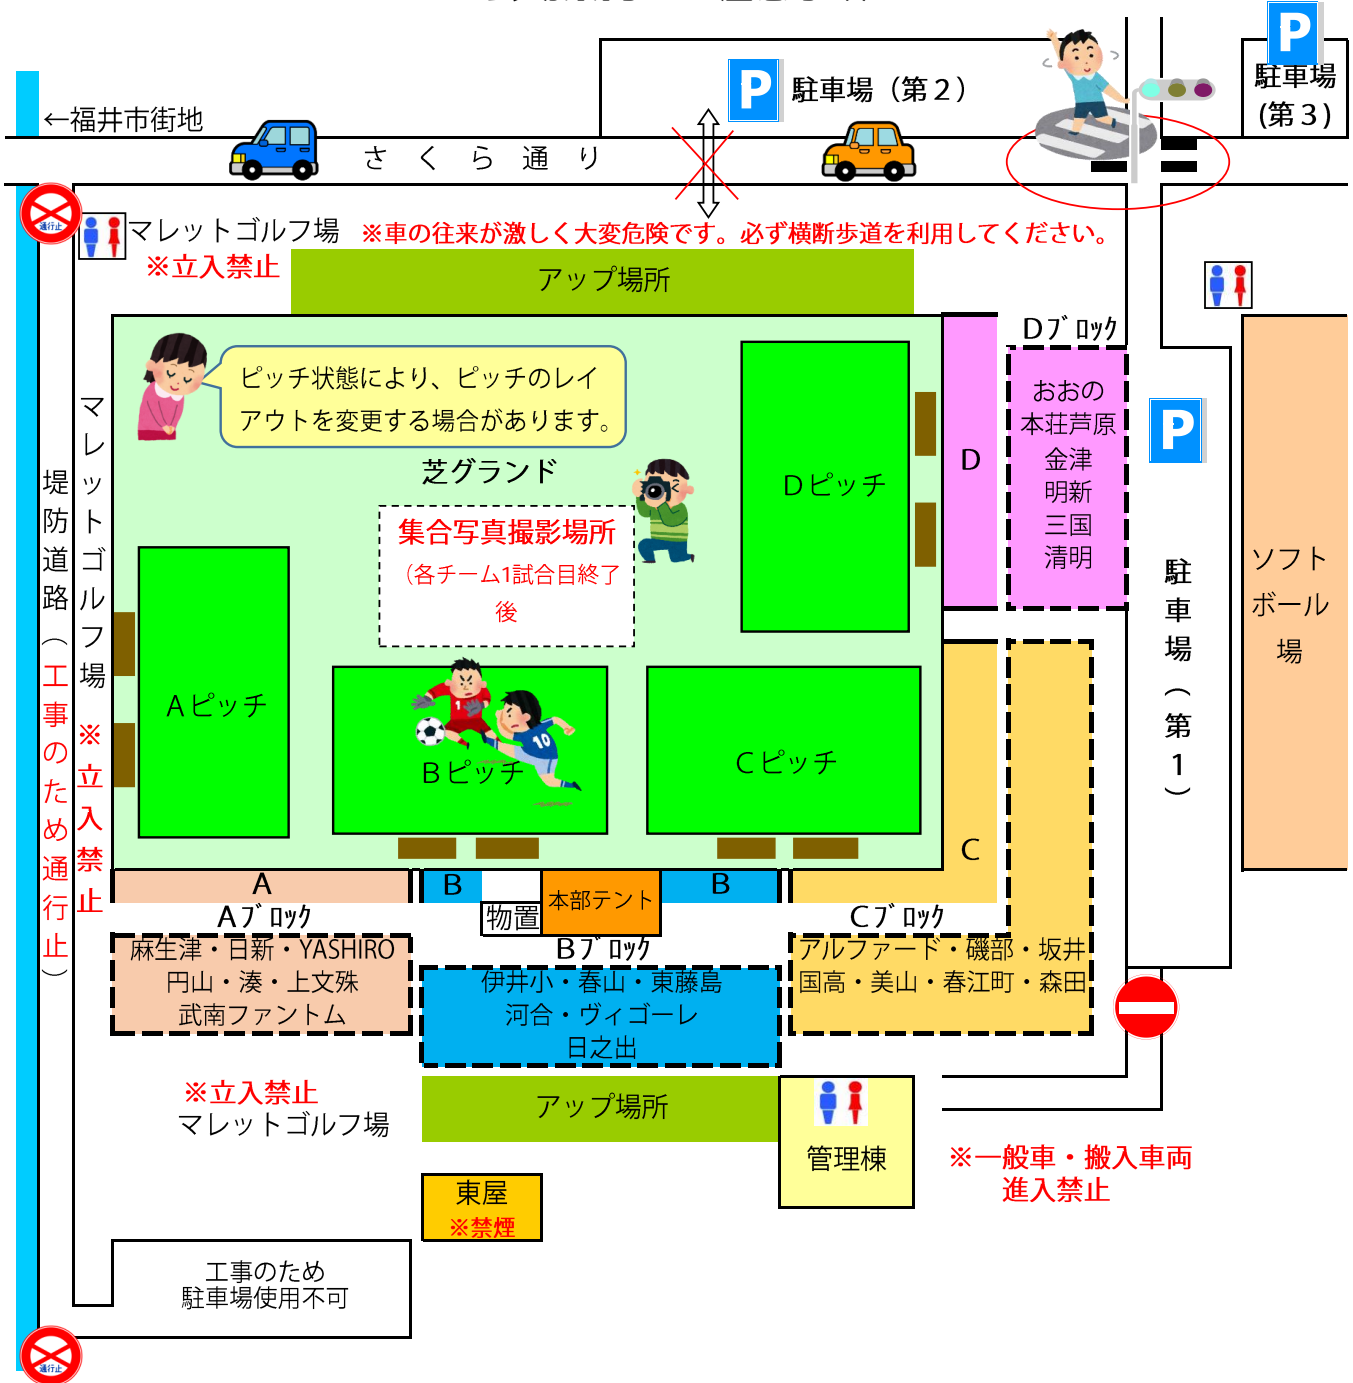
P 駐車場（第２）

P 駐車場（第３）

←福井市街地

さ く ら 通 り

通行止

マレットゴルフ場
※立入禁止

※車の往来が激しく大変危険です。必ず横断歩道を利用してください。

アップ場所

Dブロック

ピッチ状態により、ピッチのレイアウトを変更する場合があります。

芝グランド

Dピッチ

D

おおの
本荘芦原
金津
明新
三国
清明

P

駐車場（第１）

ソフトボール場

集合写真撮影場所
（各チーム1試合目終了後

堤防道路（工事のため通行止）

マレットゴルフ場
※立入禁止

Aピッチ

Bピッチ

Cピッチ

C

A

B

本部テント

B

物置

Aブロック
麻生津・日新・YASHIRO
円山・湊・上文殊
武南ファントム

Bブロック
伊井小・春山・東藤島
河合・ヴィゴーレ
日之出

Cブロック
アルファード・磯部・坂井
国高・美山・春江町・森田

※立入禁止
マレットゴルフ場

アップ場所

管理棟

※一般車・搬入車両
進入禁止

東屋
※禁煙

工事のため
駐車場使用不可

通行止